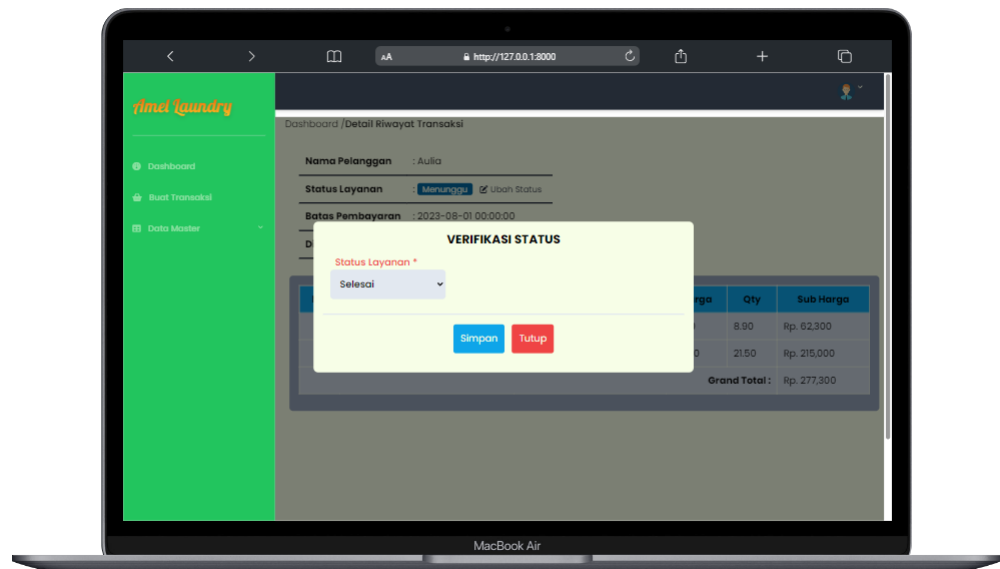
AA http://127.0.0.1:8000

Amel Laundry

Dashboard

Buat Transaksi

Data Master

Dashboard /Detail Riwayat Transaksi

Nama Pelanggan : Aulia

Status Layanan : Menunggu Ubah Status

Batas Pembayaran : 2023-08-01 00:00:00

D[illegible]

VERIFIKASI STATUS

Status Layanan *

Selesai

Simpan Tutup

| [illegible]rga | Qty | Sub Harga |
|---|---|---|
| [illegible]0 | 8.90 | Rp. 62,300 |
| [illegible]0 | 21.50 | Rp. 215,000 |
| Grand Total : | | Rp. 277,300 |

MacBook Air